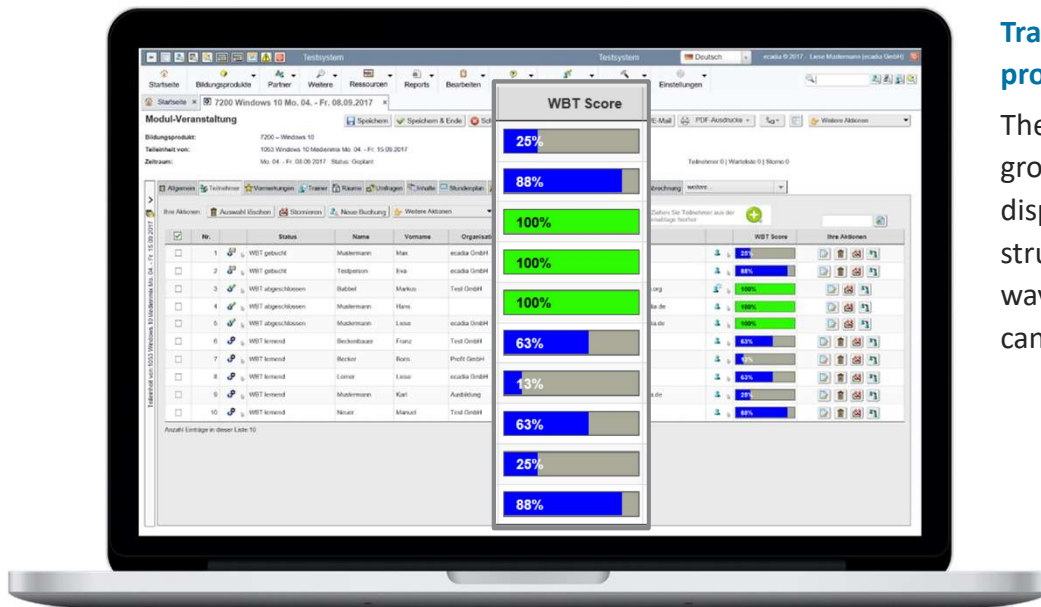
Tra
pro

The
gro
disp
stru
wav
can

Testsystem Testsystem Deutsch ecadia © 2017 - Liese Mustermann (ecadia GmbH)

Startseite Bildungsprodukte Partner Weitere Ressourcen Reports Bearbeiten Einstellungen

Startseite × 7200 Windows 10 Mo. 04. - Fr. 08.09.2017 ×

Modul-Veranstaltung

Speichern Speichern & Ende PDF Ausdrucke Weitere Aktionen

Bildungsprodukt: 7200 – Windows 10
Teileinheit von: 1053 Windows 10 Medienmix Mo. 04. - Fr. 15.09.2017
Zeitraum: Mo. 04. - Fr. 08.09.2017 Status: Geplant

Teilnehmer 0 | Warteliste 0 | Storno 0

Allgemein Teilnehmer Vormerkungen Trainer Räume Umfragen Inhalte Stundenplan Abrechnung weitere

Ihre Aktionen: Auswahl löschen Stornieren Neue Buchung Weitere Aktionen

| Nr. | Status | Name | Vorname | Organisat | WBT Score | Ihre Aktionen |
|---|---|---|---|---|---|---|
| 1 | WBT gebucht | Mustermann | Max | ecadia GmbH | 25% | |
| 2 | WBT gebucht | Testperson | Eva | ecadia GmbH | 88% | |
| 3 | WBT abgeschlossen | Babbel | Markus | Test GmbH | 100% | |
| 4 | WBT abgeschlossen | Mustermann | Hans | | 100% | |
| 5 | WBT abgeschlossen | Mustermann | Liese | ecadia GmbH | 100% | |
| 6 | WBT lernend | Beckenbauer | Franz | Test GmbH | 63% | |
| 7 | WBT lernend | Becker | Boris | Profit GmbH | 13% | |
| 8 | WBT lernend | Lomer | Liese | ecadia GmbH | 63% | |
| 9 | WBT lernend | Mustermann | Karl | Ausbildung | 25% | |
| 10 | WBT lernend | Neuer | Manuel | Test GmbH | 88% | |

Anzahl Einträge in dieser Liste:10

WBT Score
25%
88%
100%
100%
100%
63%
13%
63%
25%
88%